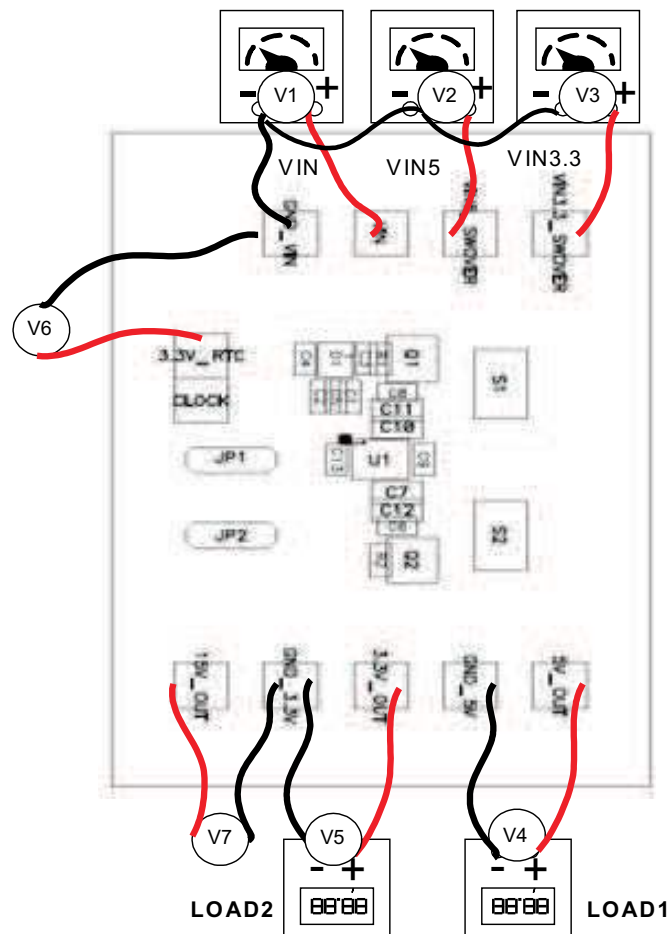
- V1 +
- V2 +
- V3 +

VIN

VIN5

VIN3.3

GND_VIN

5V

5V_SWCHER

VIN3.3_SWCHER

V6

3.3V_RTC

CLOCK

C4

D1

C3

C2

Q1

C6

C5

C9

C8

C11

C10

S1

C13

U1

C3

JP1

C7

C12

C6

JP2

S2

R7

D2

15V_OUT

GND_3.3V

3.3V_OUT

GND_5V

5V_OUT

V7

V5

V4

- +

- +

88.88

88.88

LOAD2

LOAD1